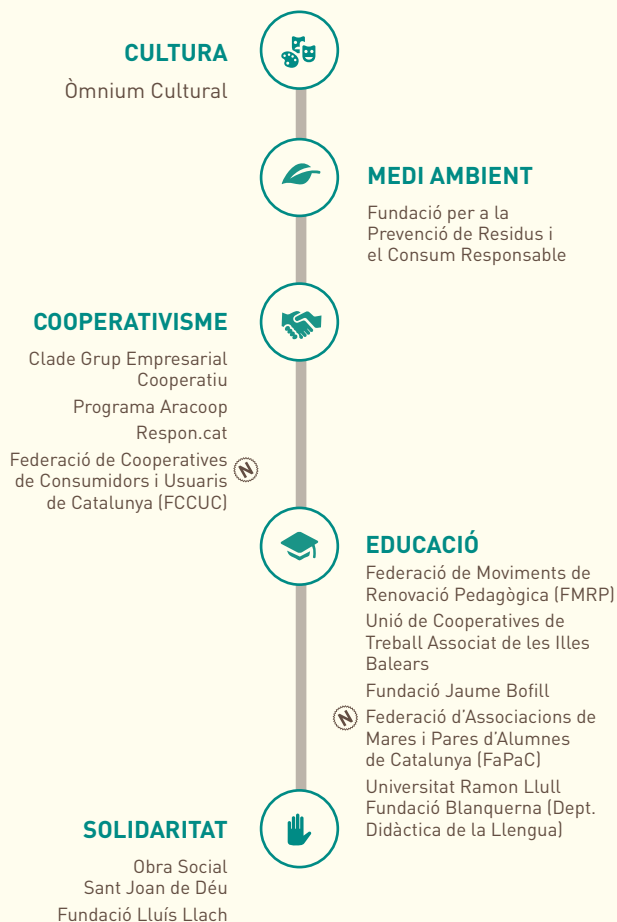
CULTURA

Òmnium Cultural

MEDI AMBIENT

Fundació per a la Prevenció de Residus i el Consum Responsable

COOPERATIVISME

Clade Grup Empresarial Cooperatiu

Programa Aracoop

Respon.cat

Federació de Cooperatives de Consumidors i Usuaris de Catalunya (FCCUC)

N

EDUCACIÓ

Federació de Moviments de Renovació Pedagògica (FMRP)

Unió de Cooperatives de Treball Associat de les Illes Balears

Fundació Jaume Bofill

N

Federació d'Associacions de Mares i Pares d'Alumnes de Catalunya (FaPaC)

Universitat Ramon Llull Fundació Blanquerna (Dept. Didàctica de la Llengua)

SOLIDARITAT

Obra Social Sant Joan de Déu

Fundació Lluís Llach